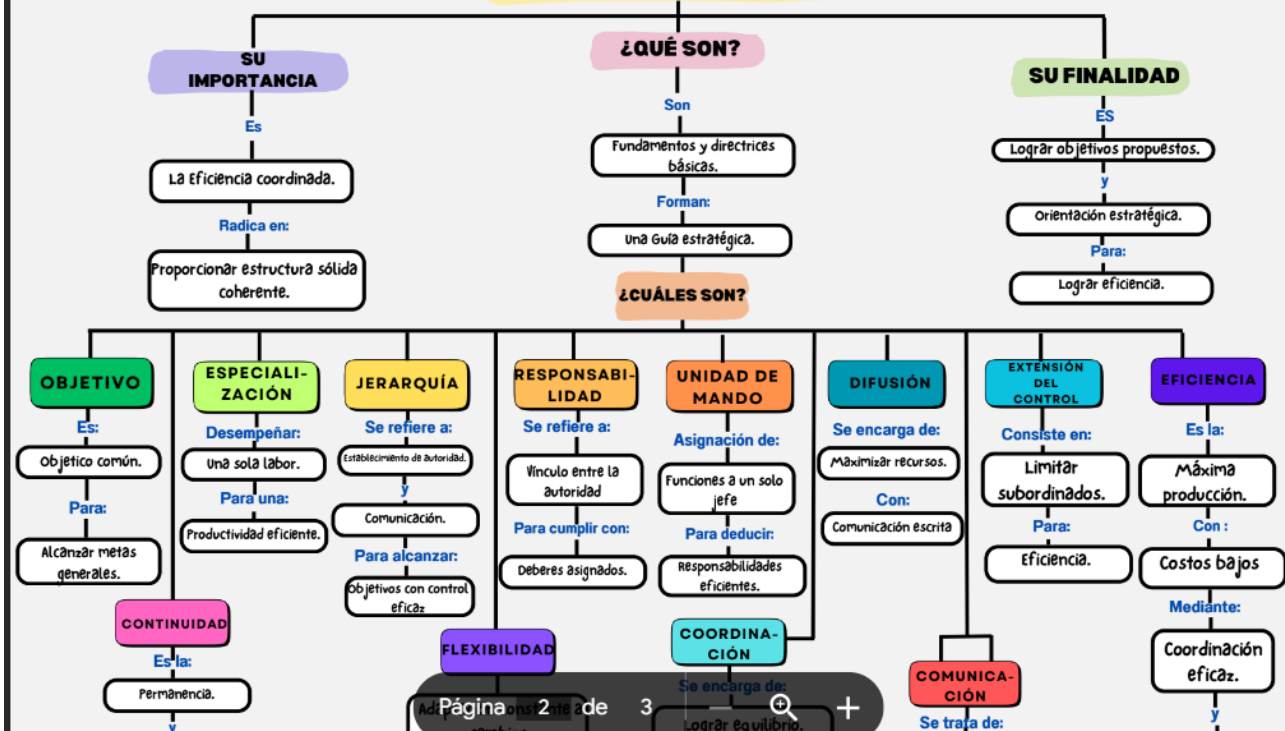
SU IMPORTANCIA

Es

La Eficiencia coordinada.

Radica en:

Proporcionar estructura sólida coherente.

¿QUÉ SON?

Son

Fundamentos y directrices básicas.

Forman:

Una Guía estratégica.

¿CUÁLES SON?

SU FINALIDAD

ES

Lograr objetivos propuestos.

y

Orientación estratégica.

Para:

Lograr eficiencia.

OBJETIVO

Es:

Objetivo común.

Para:

Alcanzar metas generales.

ESPECIALI-ZACIÓN

Desempeñar:

Una sola labor.

Para una:

Productividad eficiente.

JERARQUÍA

Se refiere a:

Establecimiento de autoridad.

y

Comunicación.

Para alcanzar:

Objetivos con control eficaz

RESPONSABI-LIDAD

Se refiere a:

Vínculo entre la autoridad

Para cumplir con:

Deberes asignados.

UNIDAD DE MANDO

Asignación de:

Funciones a un solo jefe

Para deducir:

Responsabilidades eficientes.

DIFUSIÓN

Se encarga de:

Maximizar recursos.

Con:

Comunicación escrita

EXTENSIÓN DEL CONTROL

Consiste en:

Limitar subordinados.

Para:

Eficiencia.

EFICIENCIA

Es la:

Máxima producción.

Con :

Costos bajos

Mediante:

Coordinación eficaz.

y

CONTINUIDAD

Es la:

Permanencia.

y

FLEXIBILIDAD

Ad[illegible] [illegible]

COORDINA-CIÓN

Se encarga de:

Lograr equilibrio.

COMUNICA-CIÓN

Se trata de:

Página 2 de 3

− +